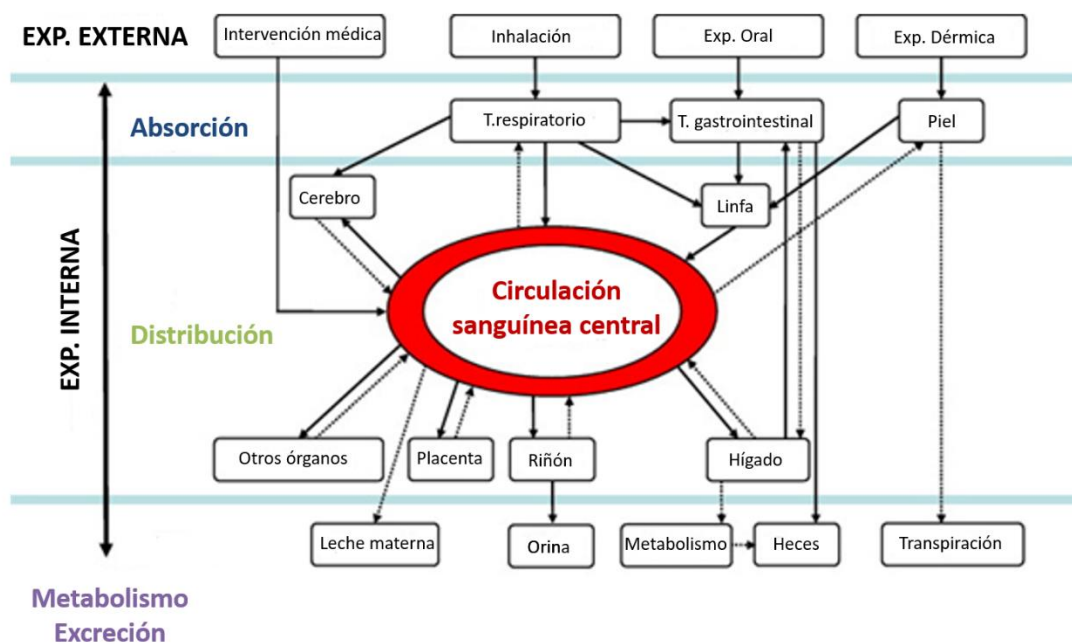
EXP. EXTERNA

Intervención médica

Inhalación

Exp. Oral

Exp. Dérmica

Absorción

T.respiratorio

T. gastrointestinal

Piel

Cerebro

Linfa

EXP. INTERNA

Distribución

Circulación sanguínea central

Otros órganos

Placenta

Riñón

Hígado

Leche materna

Orina

Metabolismo

Heces

Transpiración

Metabolismo
Excreción